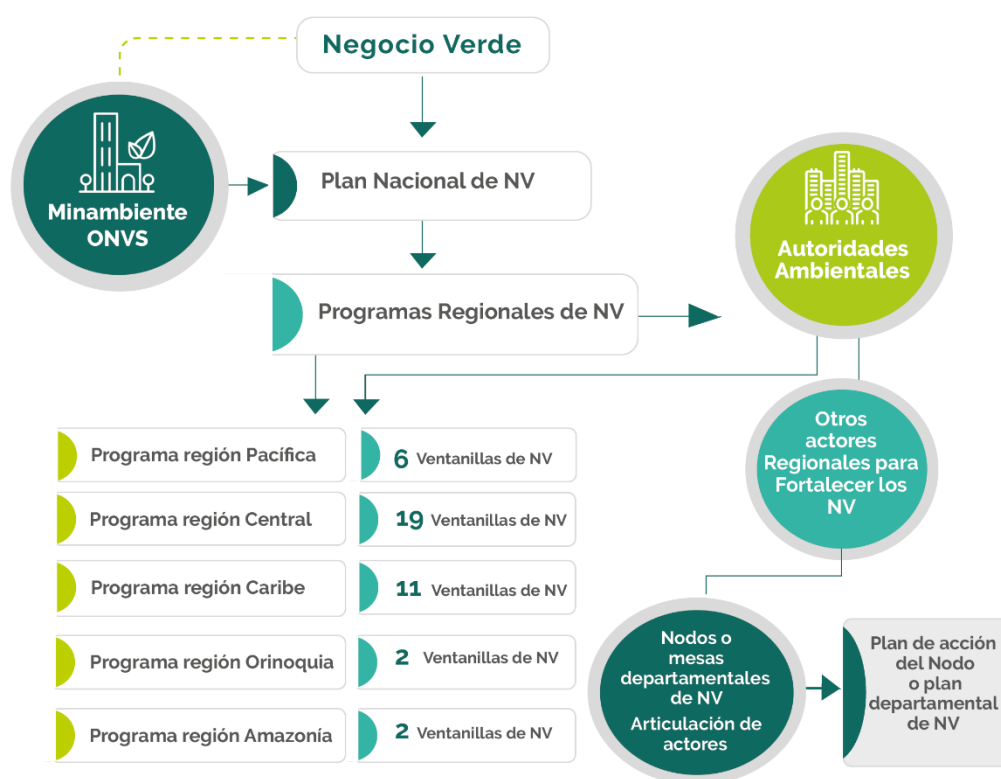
Negocio Verde

Minambiente ONVS

Plan Nacional de NV

Autoridades Ambientales

Programas Regionales de NV

Programa región Pacífica

6 Ventanillas de NV

Programa región Central

19 Ventanillas de NV

Programa región Caribe

11 Ventanillas de NV

Programa región Orinoquia

2 Ventanillas de NV

Programa región Amazonía

2 Ventanillas de NV

Otros actores Regionales para Fortalecer los NV

Nodos o mesas departamentales de NV
Articulación de actores

Plan de acción del Nodo o plan departamental de NV